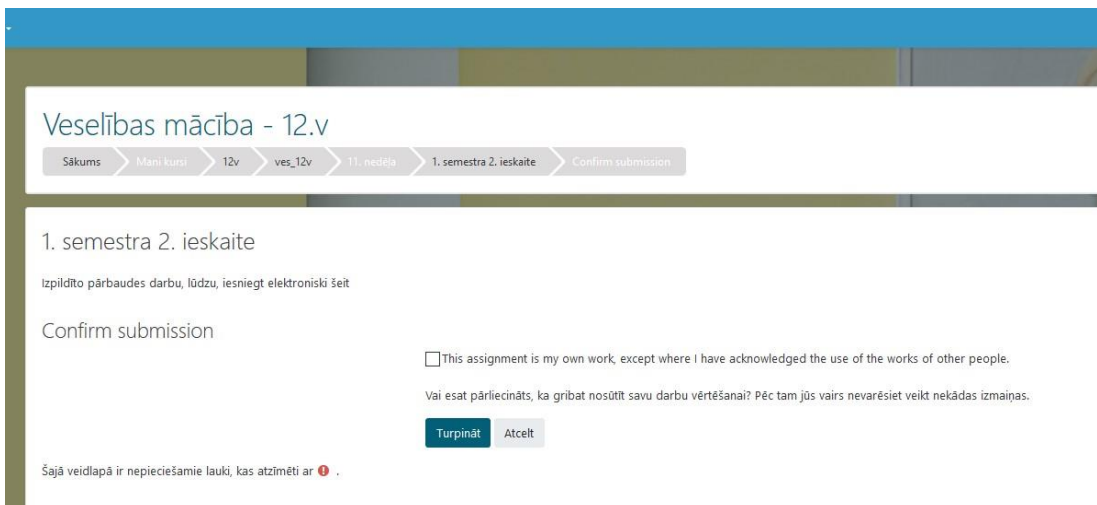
Veselības mācība - 12.v

Sākums | Mani kursi | 12v | ves_12v | 11. nedēļa | 1. semestra 2. ieskaite | Confirm submission

1. semestra 2. ieskaite

Izpildīto pārbaudes darbu, lūdzu, iesniegt elektroniski šeit

Confirm submission

This assignment is my own work, except where I have acknowledged the use of the works of other people.

Vai esat pārliecināts, ka gribat nosūtīt savu darbu vērtēšanai? Pēc tam jūs vairs nevarēsiet veikt nekādas izmaiņas.

Turpināt | Atcelt

Šajā veidlapā ir nepieciešamie lauki, kas atzīmēti ar .